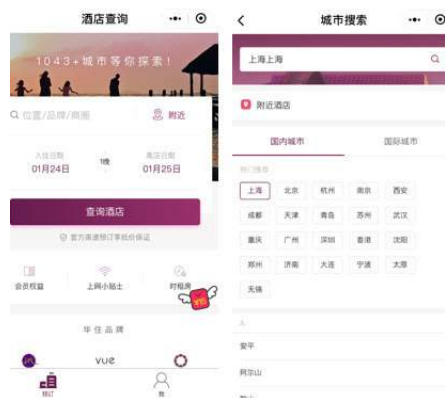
酒店查询

1043+城市等你探索！

位置/品牌/酒店

附近

入住日期
01月24日

1晚

离店日期
01月25日

查询酒店

官方渠道预订享低价保证

会员权益

上网小贴士

时租房

华住品牌

VUE

预订

我

城市搜索

上海上海

附近酒店

国内城市

国际城市

热门城市

上海 北京 杭州 南京 西安
成都 天津 青岛 苏州 武汉
重庆 广州 深圳 香港 沈阳
郑州 济南 大连 宁波 太原
无锡

A

安平

阿尔山

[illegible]